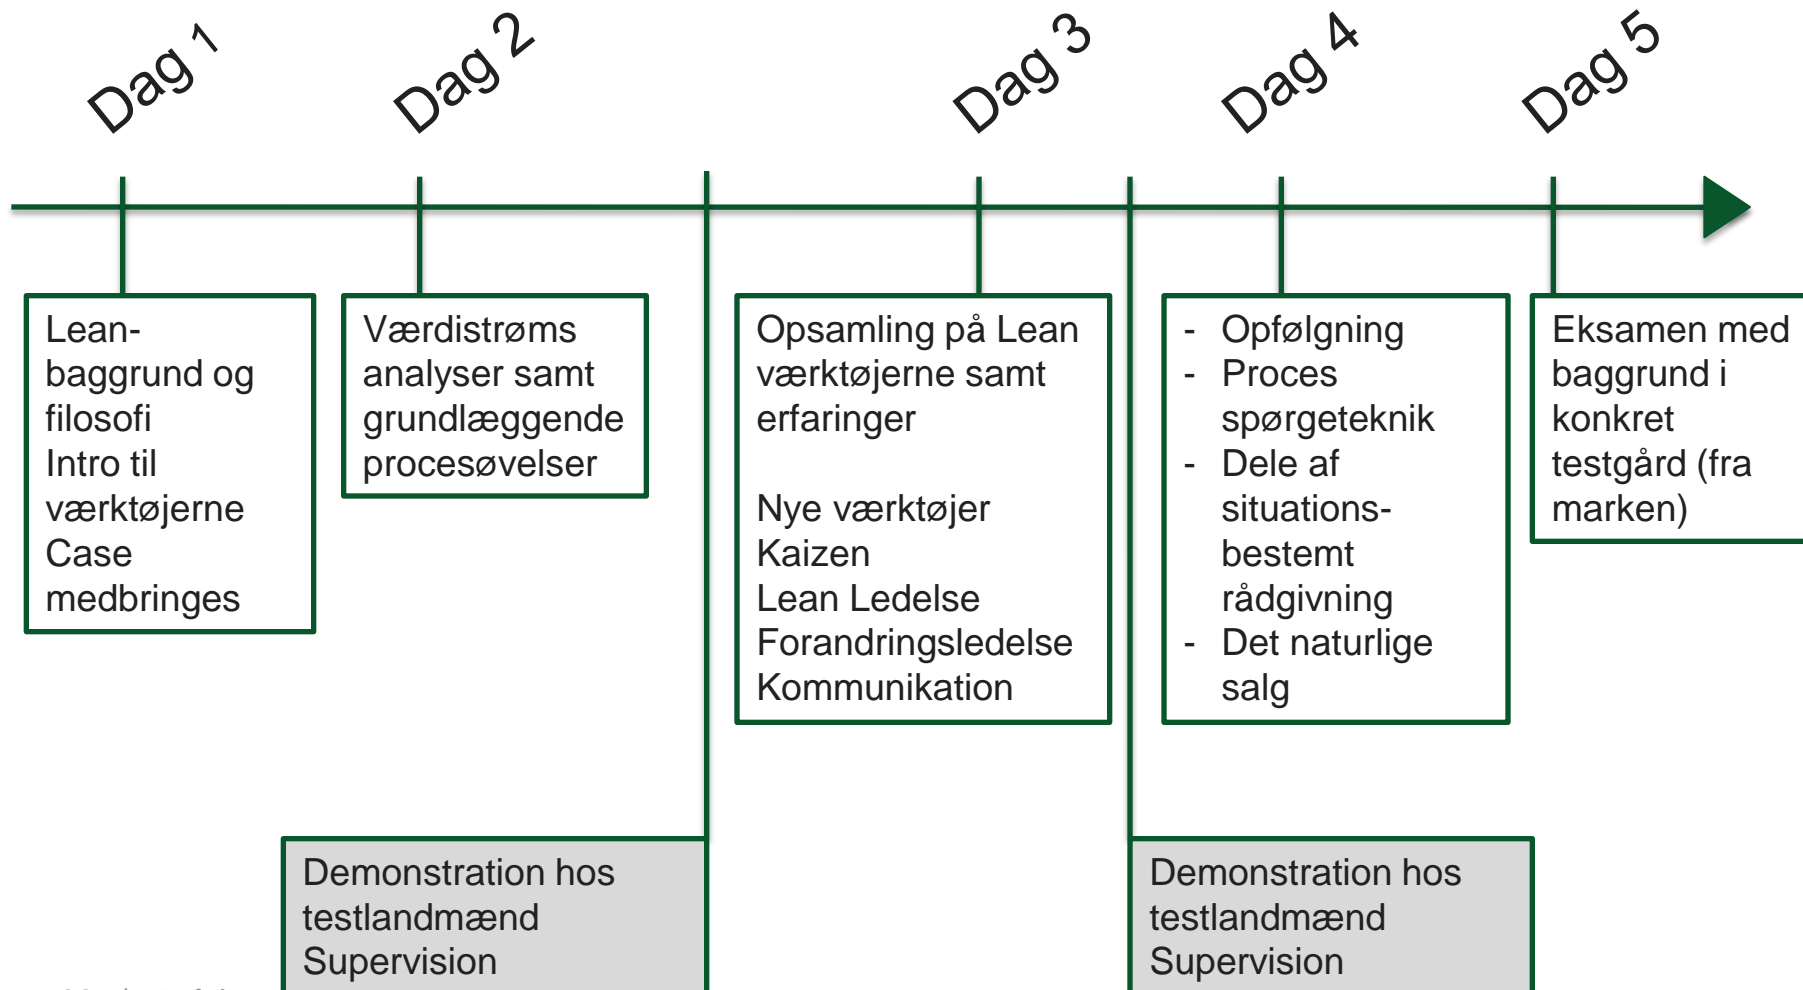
Dag 1

Dag 2

Dag 3

Dag 4

Dag 5

Lean-baggrund og filosofi
Intro til værktøjerne
Case medbringes

Værdistrøms analyser samt grundlæggende procesøvelser

Opsamling på Lean værktøjerne samt erfaringer

Nye værktøjer
Kaizen
Lean Ledelse
Forandringsledelse
Kommunikation

- Opfølgning
- Proces spørgeteknik
- Dele af situations-bestemt rådgivning
- Det naturlige salg

Eksamen med baggrund i konkret testgård (fra marken)

Demonstration hos testlandmænd
Supervision

Demonstration hos testlandmænd
Supervision

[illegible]